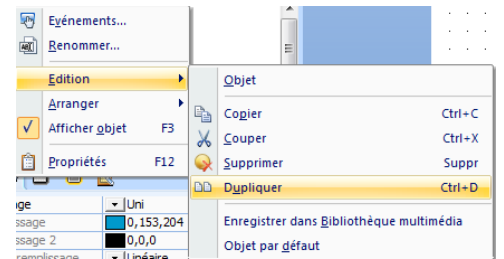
Evénements...
Renommer...
Edition
Arranger
Afficher objet F3
Propriétés F12
Objet
Copier Ctrl+C
Couper Ctrl+X
Supprimer Suppr
Dupliquer Ctrl+D
Enregistrer dans Bibliothèque multimédia
Objet par défaut
Uni
ssage 0,153,204
ssage 2 0,0,0
remplissage Linéaire